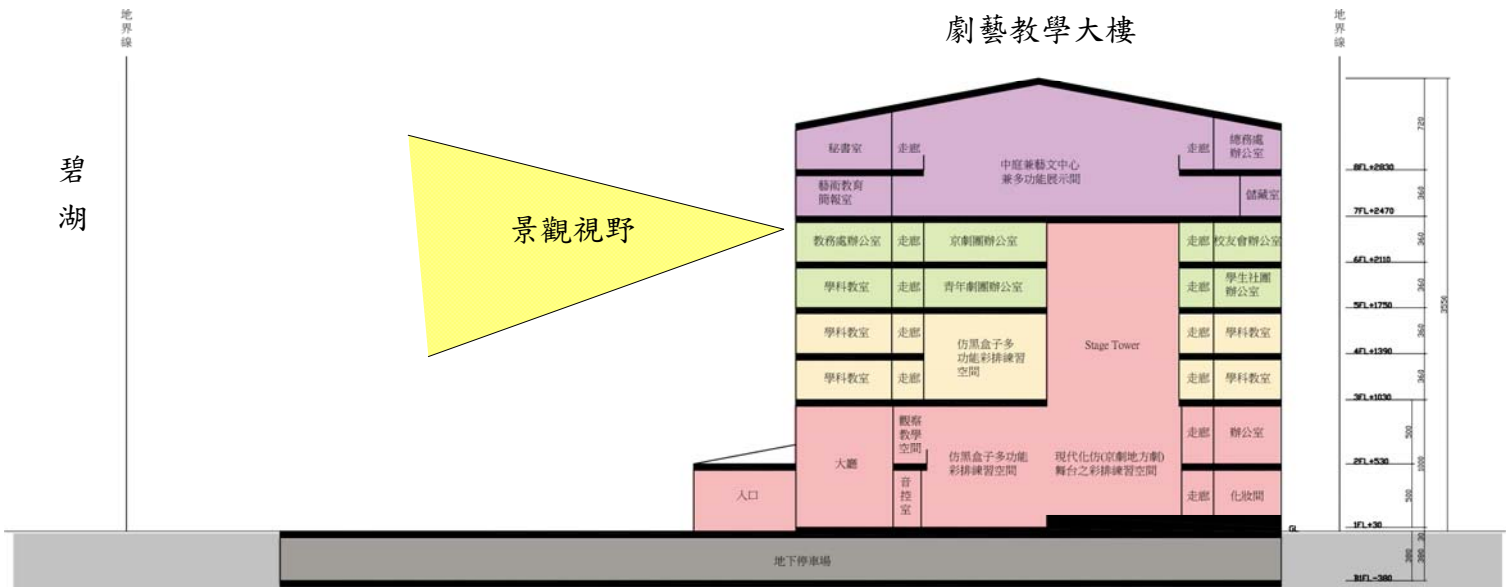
地界線

劇藝教學大樓

地界線

碧湖

景觀視野

秘書室
走廊
中庭兼藝文中心兼多功能展示間
走廊
總務處辦公室
藝術教育簡報室
儲藏室

教務處辦公室
走廊
京劇團辦公室
走廊
校友會辦公室

學科教室
走廊
青年劇團辦公室
走廊
學生社團辦公室

學科教室
走廊
仿黑盒子多功能彩排練習空間
Stage Tower
走廊
學科教室

學科教室
走廊
走廊
學科教室

觀察教學空間
大廳
仿黑盒子多功能彩排練習空間
現代化仿(京劇地方劇)舞台之彩排練習空間
走廊
辦公室

入口
音控室
走廊
化妝間

GL

地下停車場

720
8FL+2830
360
7FL+2470
360
6FL+2110
360
5FL+1750
360
3256
4FL+1390
360
3FL+1030
500
1000
2FL+530
500
1FL+30
30
380
380
B1FL-380